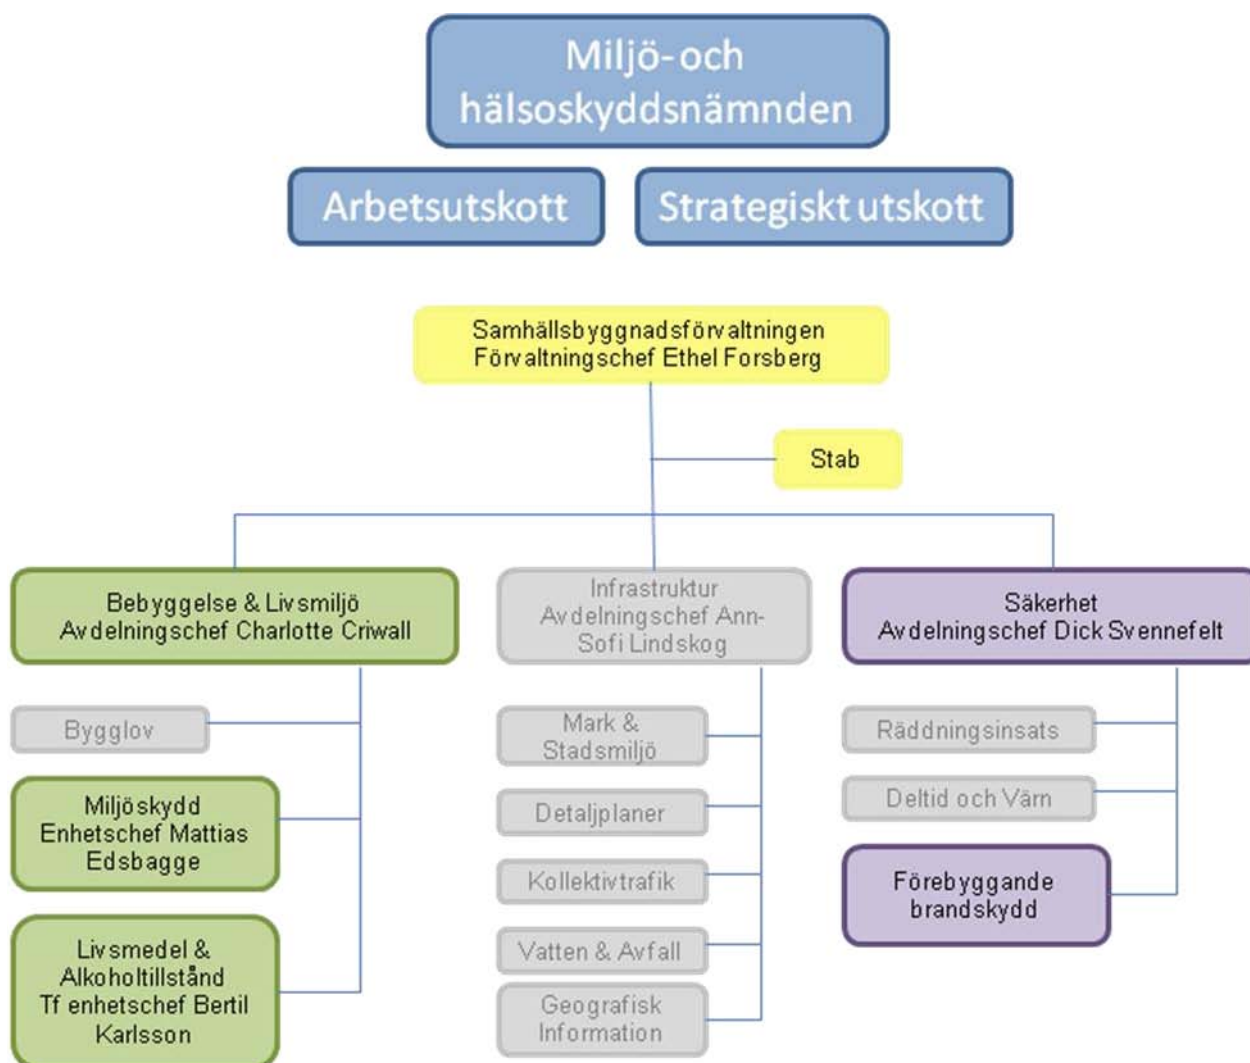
Miljö- och hälsoskyddsnämnden

Arbetsutskott

Strategiskt utskott

Samhällsbyggnadsförvaltningen
Förvaltningschef Ethel Forsberg

Stab

Bebyggelse & Livsmiljö
Avdelningschef Charlotte Criwall

Bygglov

Miljöskydd
Enhetschef Mattias Edsbagge

Livsmedel & Alkoholtillstånd
Tf enhetschef Bertil Karlsson

Infrastruktur
Avdelningschef Ann-Sofi Lindskog

Mark & Stadsmiljö

Detaljplaner

Kollektivtrafik

Vatten & Avfall

Geografisk Information

Säkerhet
Avdelningschef Dick Svennefelt

Räddningsinsats

Deltid och Värn

Förebyggande brandskydd